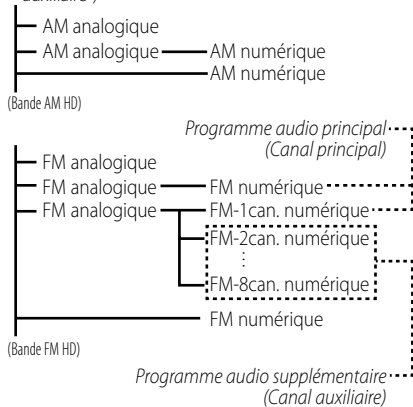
auxiliaire)

AM analogique
AM analogique AM numérique
AM numérique

(Bande AM HD)

Programme audio principal
(Canal principal)

FM analogique
FM analogique FM numérique
FM analogique FM-1can. numérique
FM-2can. numérique
⋮
FM-8can. numérique
FM numérique

(Bande FM HD)

Programme audio supplémentaire
(Canal auxiliaire)